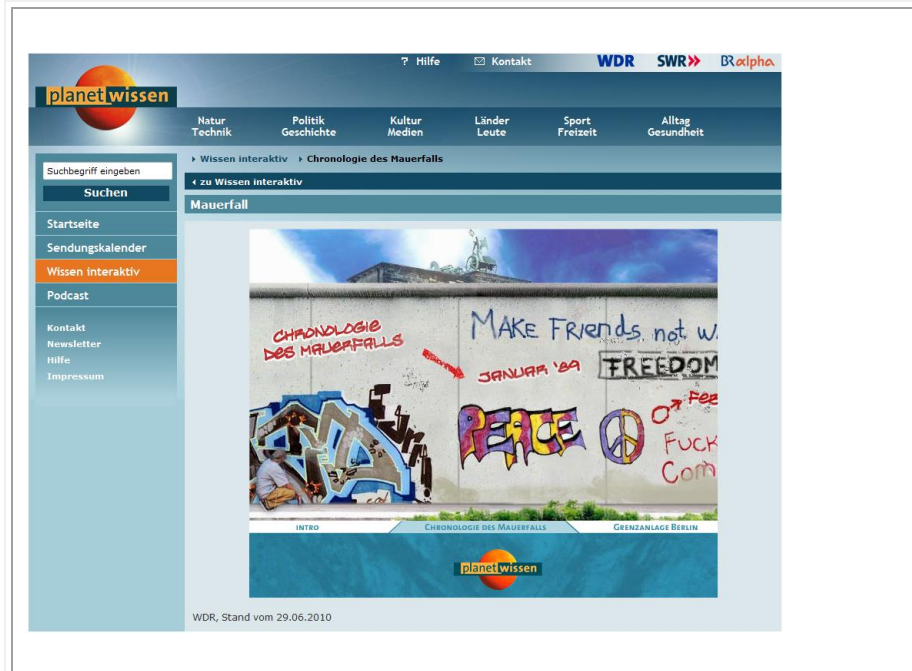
planet wissen

? Hilfe   Kontakt   WDR   SWR   BR alpha

Natur Technik   Politik Geschichte   Kultur Medien   Länder Leute   Sport Freizeit   Alltag Gesundheit

Suchbegriff eingeben
Suchen

Startseite
Sendungskalender
Wissen interaktiv
Podcast

Kontakt
Newsletter
Hilfe
Impressum

Wissen interaktiv   Chronologie des Mauerfalls

zu Wissen interaktiv

Mauerfall

CHRONOLOGIE DES MAUERFALLS

JANUAR '89

MAKE FRIENDS not W

FREEDOM

PEACE

Fee

FUCK

Com

INTRO   CHRONOLOGIE DES MAUERFALLS   GRENZANLAGE BERLIN

planet wissen

WDR, Stand vom 29.06.2010